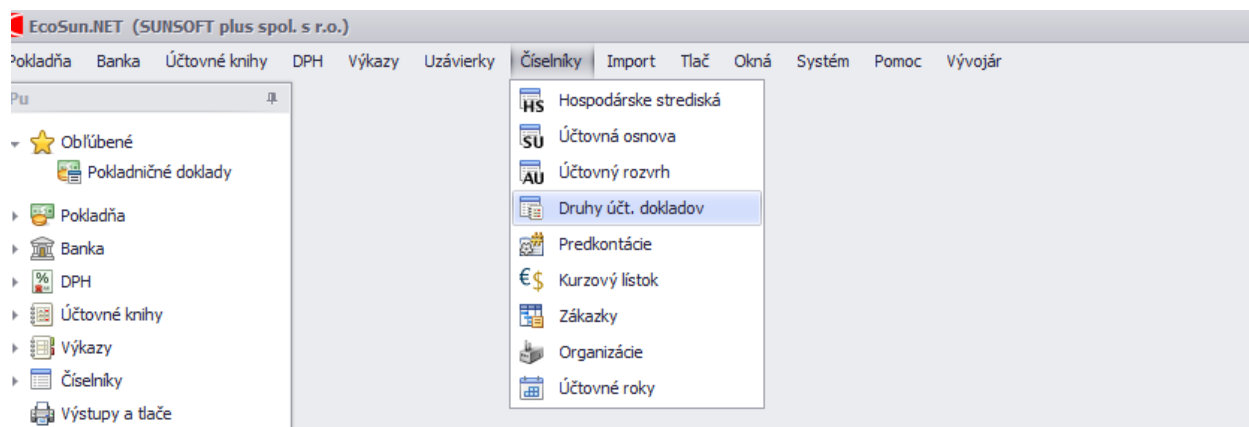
EcoSun.NET (SUNSOFT plus spol. s r.o.)

okladňa Banka Účtovné knihy DPH Výkazy Uzávierky Číselníky Import Tlač Okná Systém Pomoc Vývojár

Pu

Obľúbené
Pokladničné doklady
Pokladňa
Banka
DPH
Účtovné knihy
Výkazy
Číselníky
Výstupy a tlače

HS Hospodárske strediská
SU Účtovná osnova
AU Účtovný rozvrh
Druhy účt. dokladov
Predkontácie
€$ Kurzový lístok
Zákazky
Organizácie
Účtovné roky